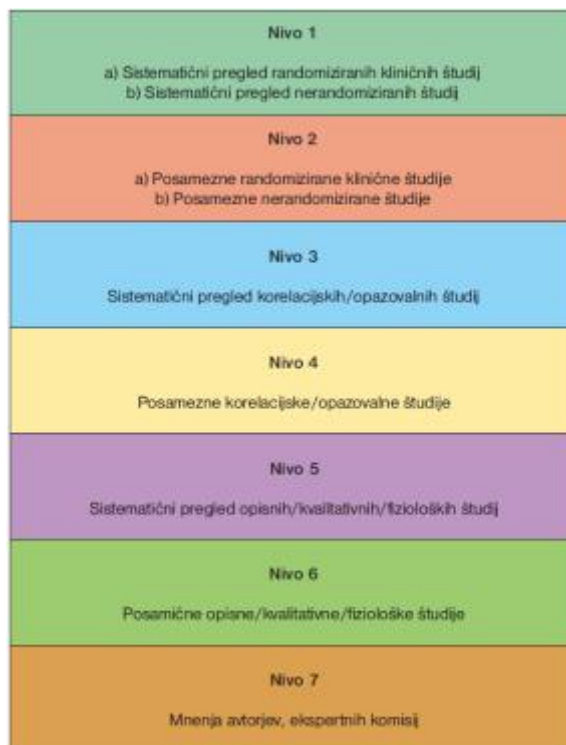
Nivo 1

a) Sistematični pregled randomiziranih kliničnih študij
b) Sistematični pregled nerandomiziranih študij

Nivo 2

a) Posamezne randomizirane klinične študije
b) Posamezne nerandomizirane študije

Nivo 3

Sistematični pregled korelacijskih/opazovalnih študij

Nivo 4

Posamezne korelacijske/opazovalne študije

Nivo 5

Sistematični pregled opisnih/kvalitativnih/fizioloških študij

Nivo 6

Posamične opisne/kvalitativne/fiziološke študije

Nivo 7

Mnenja avtorjev, ekspertnih komisij